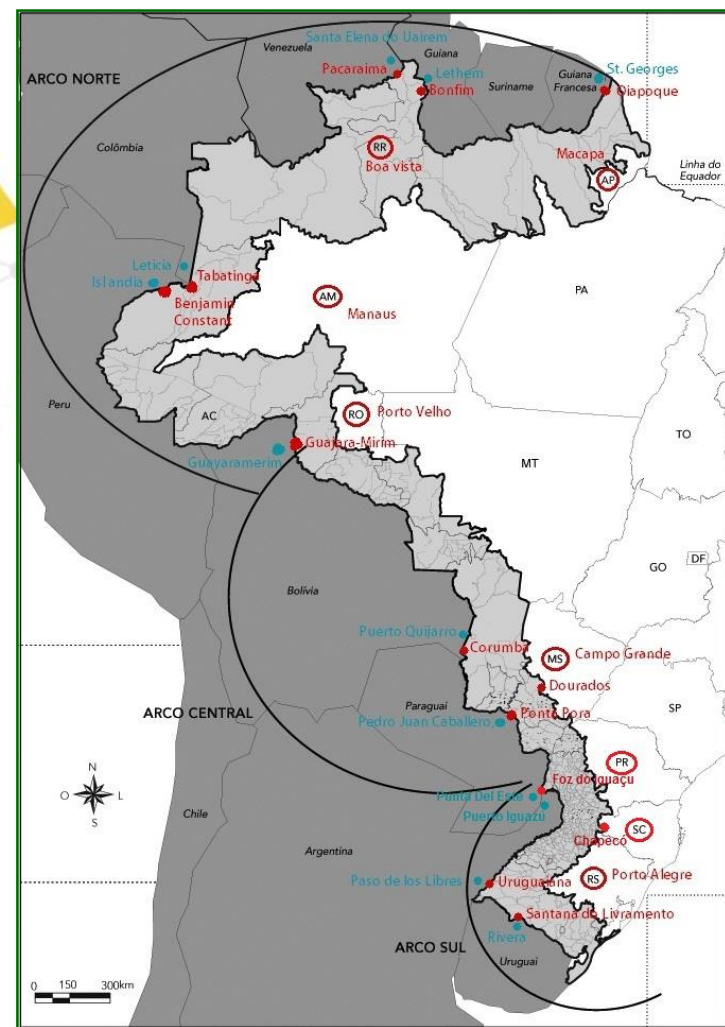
ARCO NORTE
Venezuela
Santa Elena do Uairem
Guiana
Pacaraima
Lethem
Bonfim
Suriname
Guiana Francesa
St. Georges
Oiapoque
Colômbia
RR
Boa vista
Macapa
AP
Linha do Equador
Leticia
Islandia
Tabatinga
Benjamin Constant
AM
Manaus
PA
Peru
AC
RO
Porto Velho
TO
Guajara-Mirim
Guayaramerim
MT
GO
DF
Bolivia
Puerto Quijarro
Corumba
MS
Campo Grande
Dourados
Paraguai
ARCO CENTRAL
Pedro Juan Caballero
Ponta Pora
SP
N
O
L
S
PR
Foz do Iguaçu
Punta Del Este
Puerto Iguazu
Chile
SC
Chapeco
Argentina
Paso de los Libres
Uruguaiana
RS
Porto Alegre
Santana do Livramento
Rivera
ARCO SUL
Uruguai
0 150 300km